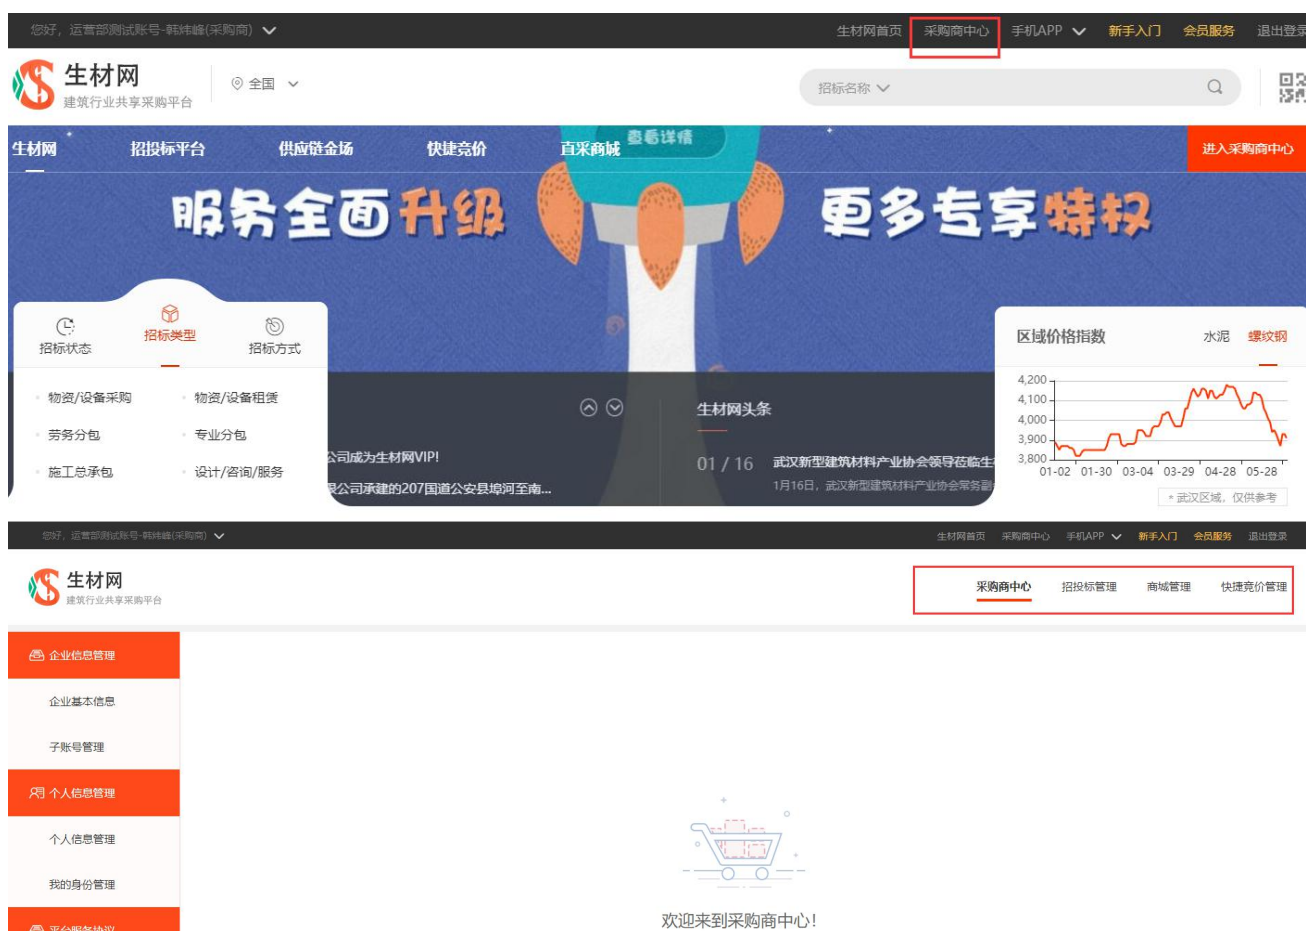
您好，运营部测试账号-韩炜峰(采购商)

生材网首页 采购商中心 手机APP 新手入门 会员服务 退出登录

生材网
建筑行业共享采购平台

全国

招标名称

生材网 招投标平台 供应链金场 快捷竞价 直采商城 查看详情

进入采购商中心

服务全面升级 更多专享特权

招标状态 招标类型 招标方式

物资/设备采购 物资/设备租赁
劳务分包 专业分包
施工总承包 设计/咨询/服务

公司成为生材网VIP!
限公司承建的207国道公安县埠河至南...

生材网头条

01 / 16 武汉新型建筑材料产业协会领导莅临生
1月16日，武汉新型建筑材料产业协会常务副

区域价格指数 水泥 螺纹钢

4,200
4,100
4,000
3,900
3,800
01-02 01-30 03-04 03-29 04-28 05-28

* 武汉区域，仅供参考

您好，运营部测试账号-韩炜峰(采购商)

生材网首页 采购商中心 手机APP 新手入门 会员服务 退出登录

生材网
建筑行业共享采购平台

采购商中心 招投标管理 商城管理 快捷竞价管理

企业信息管理
企业基本信息
子账号管理
个人信息管理
个人信息管理
我的身份管理
平台服务协议

欢迎来到采购商中心!